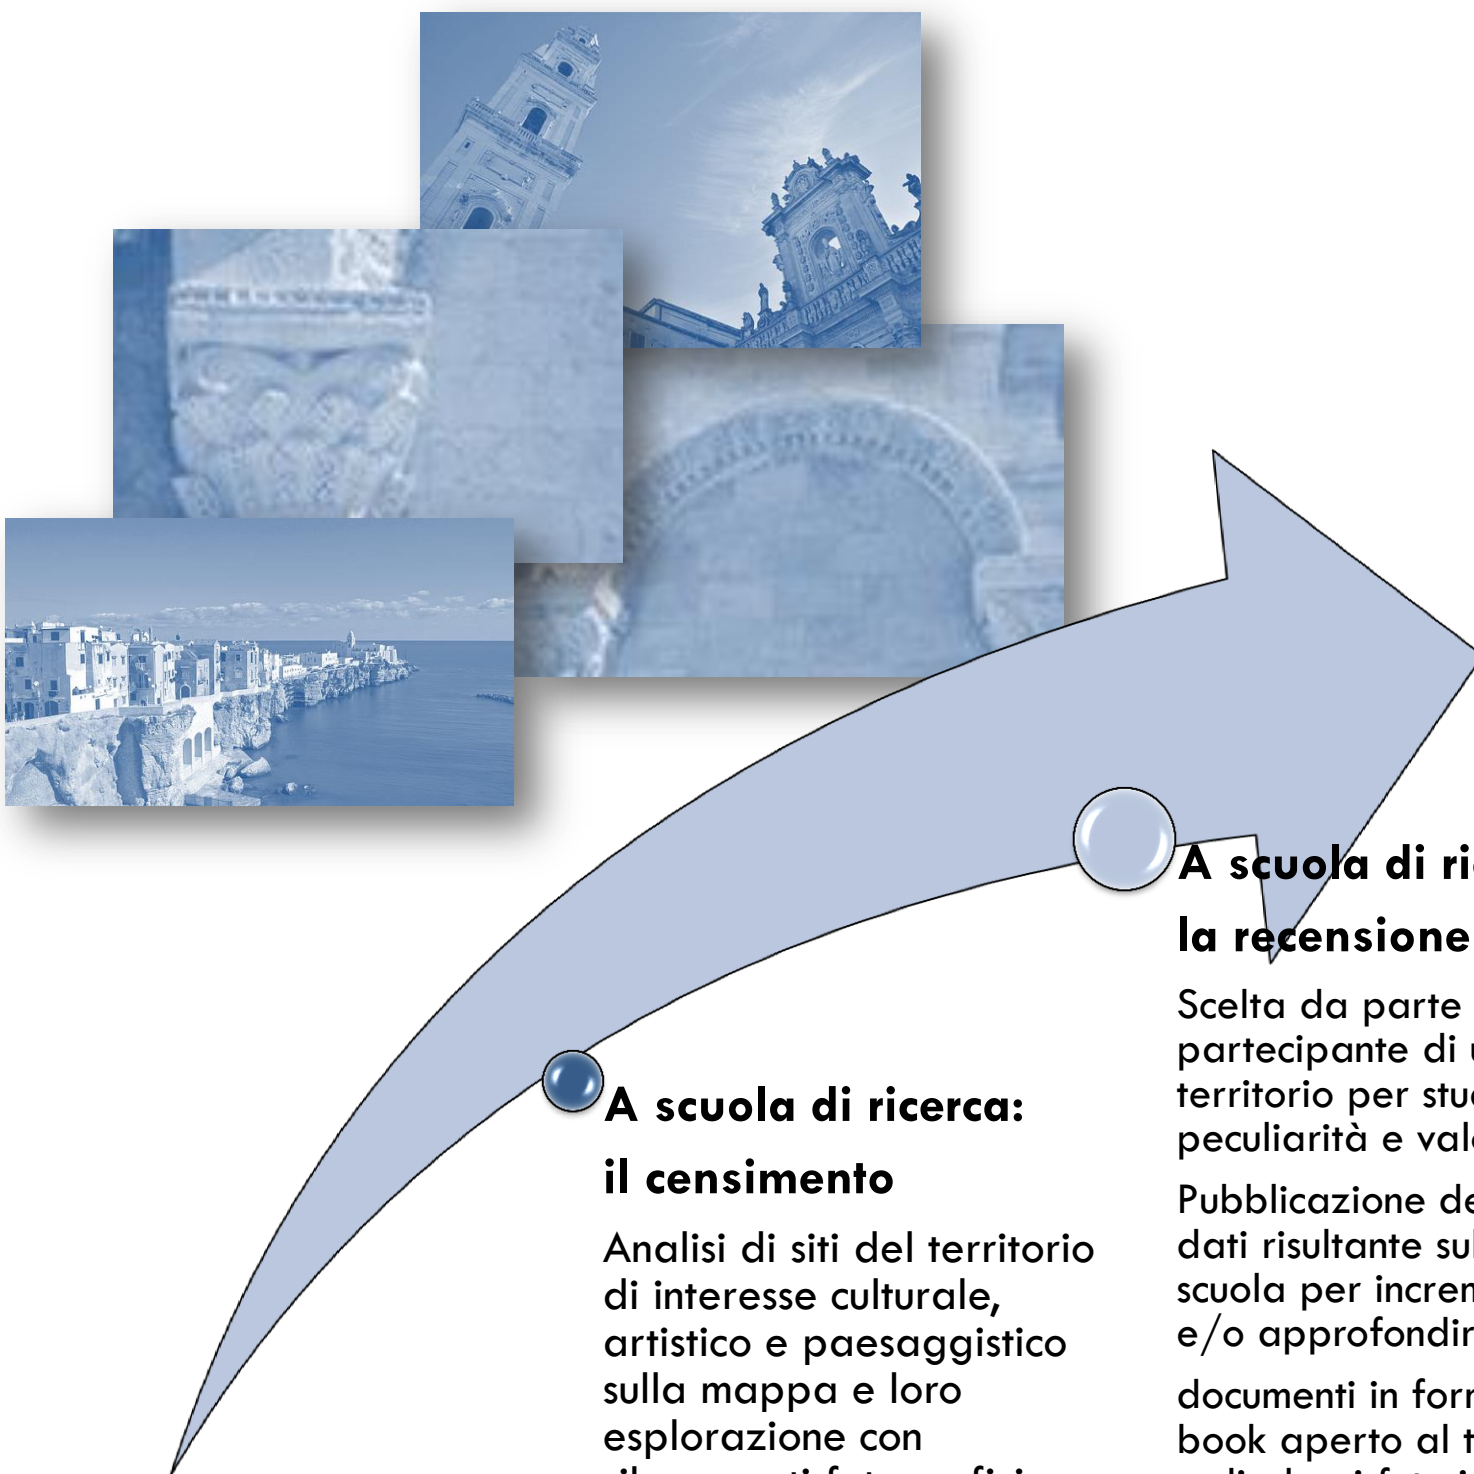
A scuola di ricerca:

il censimento

Analisi di siti del territorio di interesse culturale, artistico e paesaggistico sulla mappa e loro esplorazione con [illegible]

A scuola di ri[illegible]

la recensione

Scelta da parte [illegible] partecipante di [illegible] territorio per stu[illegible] peculiarità e val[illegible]

Pubblicazione de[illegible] dati risultante su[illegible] scuola per incre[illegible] e/o approfondi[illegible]

documenti in for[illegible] book aperto al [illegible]